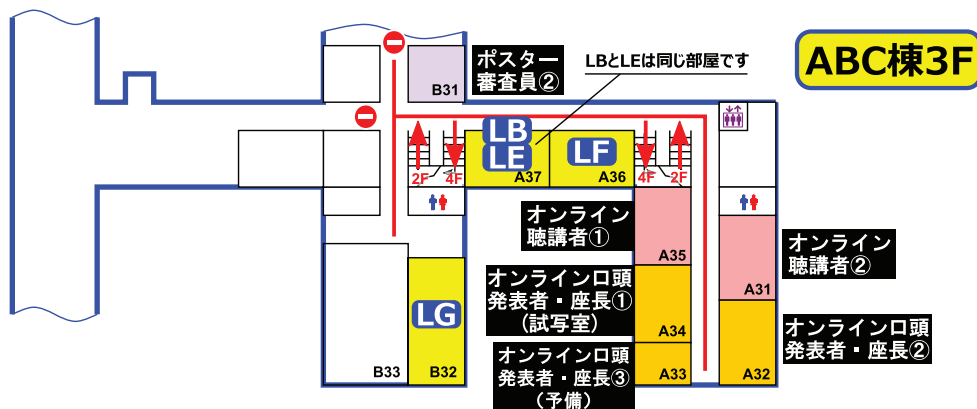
ABC棟3F

ポスター審査員②

B31

LBとLEは同じ部屋です

LB
LE

LF

A37

A36

2F 4F

4F 2F

オンライン聴講者①

A35

オンライン聴講者②

A31

オンライン口頭発表者・座長①（試写室）

A34

LG

オンライン口頭発表者・座長②

オンライン口頭発表者・座長③（予備）

A33

A32

B33

B32